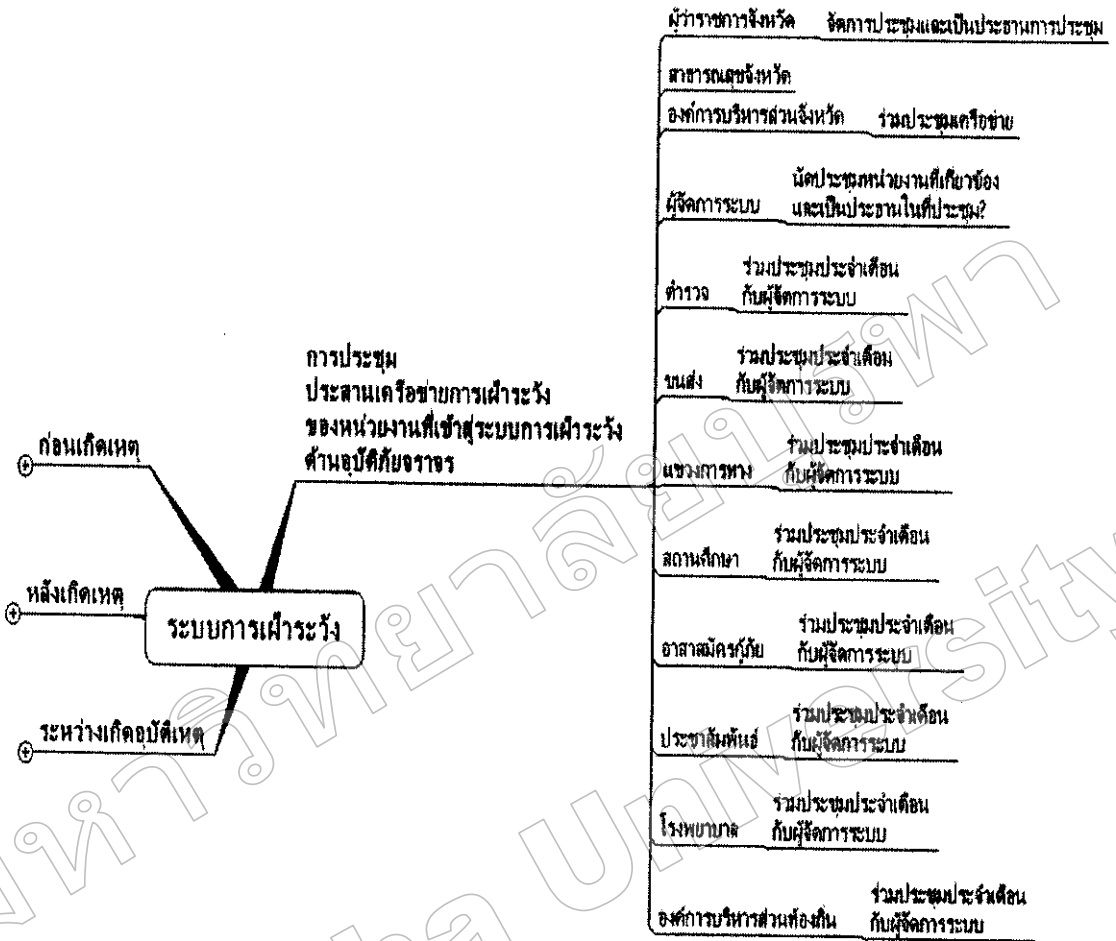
ระบบการเฝ้าระวัง

ก่อนเกิดเหตุ

หลังเกิดเหตุ

ระหว่างเกิดอุบัติเหตุ

การประชุม
ประสานเครือข่ายการเฝ้าระวัง
ของหน่วยงานที่เข้าสู่ระบบการเฝ้าระวัง
ด้านอุบัติภัยจราจร

ผู้ว่าราชการจังหวัด จัดการประชุมและเป็นประธานการประชุม

สาธารณสุขจังหวัด

องค์การบริหารส่วนจังหวัด ร่วมประชุมเครือข่าย

ผู้จัดการระบบ นัดประชุมหน่วยงานที่เกี่ยวข้อง และเป็นประธานในที่ประชุม?

ตำรวจ ร่วมประชุมประจำเดือน กับผู้จัดการระบบ

ขนส่ง ร่วมประชุมประจำเดือน กับผู้จัดการระบบ

แขวงการทาง ร่วมประชุมประจำเดือน กับผู้จัดการระบบ

สถานศึกษา ร่วมประชุมประจำเดือน กับผู้จัดการระบบ

อาสาสมัครกู้ภัย ร่วมประชุมประจำเดือน กับผู้จัดการระบบ

ประชาสัมพันธ์ ร่วมประชุมประจำเดือน กับผู้จัดการระบบ

โรงพยาบาล ร่วมประชุมประจำเดือน กับผู้จัดการระบบ

องค์การบริหารส่วนท้องถิ่น ร่วมประชุมประจำเดือน กับผู้จัดการระบบ

มหาวิทยาลัยบูรพา Burapha University